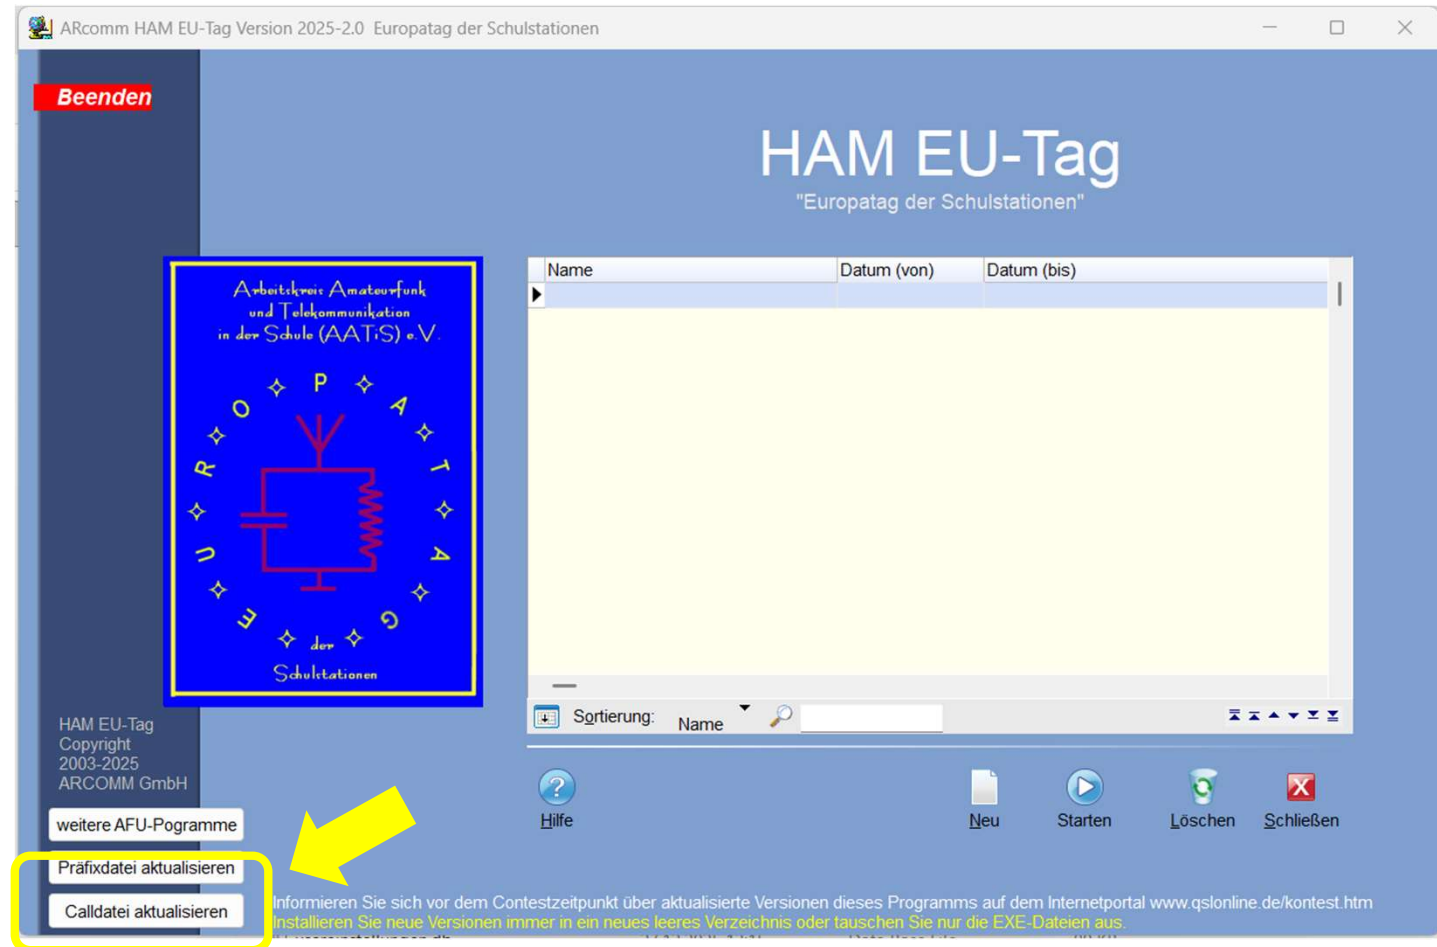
ARcomm HAM EU-Tag Version 2025-2.0 Europatag der Schulstationen

Beenden

HAM EU-Tag
"Europatag der Schulstationen"

Arbeitskreis Amateurfunk und Telekommunikation in der Schule (AATiS) e.V.

EUROPATAG der Schulstationen

| Name | Datum (von) | Datum (bis) |
|---|---|---|
| | | |

Sortierung: Name

HAM EU-Tag
Copyright
2003-2025
ARCOMM GmbH

weitere AFU-Pogramme

Präfixdatei aktualisieren

Calldatei aktualisieren

Hilfe

Neu

Starten

Löschen

Schließen

Informieren Sie sich vor dem Contestzeitpunkt über aktualisierte Versionen dieses Programms auf dem Internetportal www.qslonline.de/kontest.htm
Installieren Sie neue Versionen immer in ein neues leeres Verzeichnis oder tauschen Sie nur die EXE-Dateien aus.